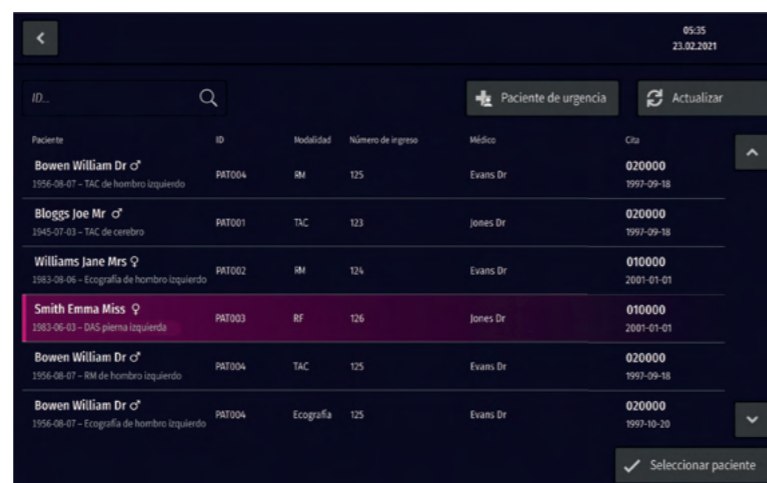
05:35
23.02.2021

ID...

Paciente de urgencia

Actualizar

| Paciente | ID | Modalidad | Número de ingreso | Médico | Cita |
|---|---|---|---|---|---|
| Bowen William Dr ♂ 1956-08-07 – TAC de hombro izquierdo | PAT004 | RM | 125 | Evans Dr | 020000 1997-09-18 |
| Bloggs Joe Mr ♂ 1945-07-03 – TAC de cerebro | PAT001 | TAC | 123 | Jones Dr | 020000 1997-09-18 |
| Williams Jane Mrs ♀ 1983-08-06 – Ecografía de hombro izquierdo | PAT002 | RM | 124 | Evans Dr | 010000 2001-01-01 |
| Smith Emma Miss ♀ 1983-06-03 – DAS pierna izquierda | PAT003 | RF | 126 | Jones Dr | 010000 2001-01-01 |
| Bowen William Dr ♂ 1956-08-07 – RM de hombro izquierdo | PAT004 | TAC | 125 | Evans Dr | 020000 1997-09-18 |
| Bowen William Dr ♂ 1956-08-07 – Ecografía de hombro izquierdo | PAT004 | Ecografía | 125 | Evans Dr | 020000 1997-10-20 |

Seleccionar paciente